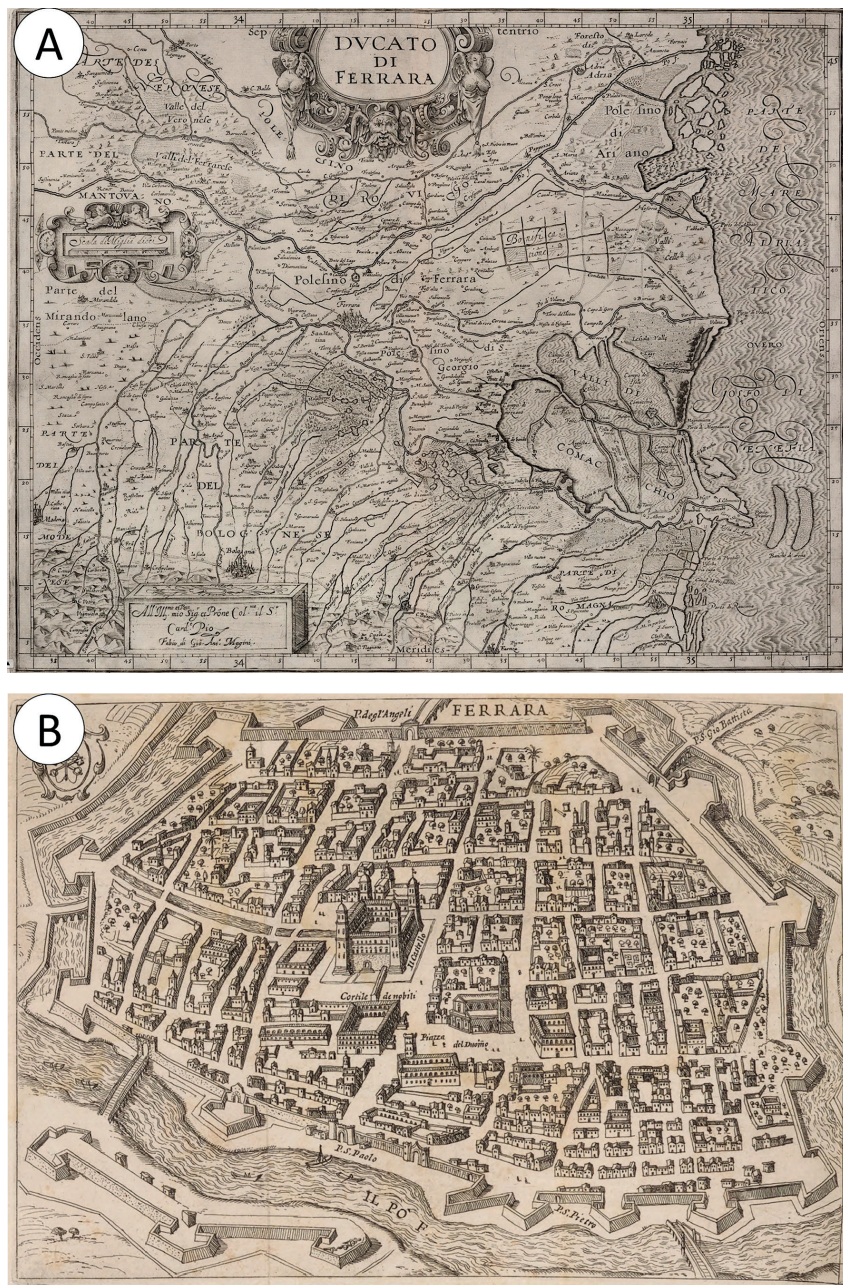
A

DVCATO DI FERRARA

Sep tentrio

PARTE DEL VERONESE

Valle del Veronese

POLESINE

DI ROVIGO

PARTE DEL MANTOVANO

Valle del Ferrarese

Polesino di Ariano

PARTE DEL MARE ADRIATICO OVERO GOLFO DI VENETIA

Polesino di Ferrara

Ferrara

Parte del Mirandolano

Polesino di S. Georgio

VALLI DI COMACCHIO

Occidens

Oriens

PARTE DEL MODENESE

PARTE DEL BOLOGNESE

Bologna

PARTE DI ROMAGNA

All'Illmo et Rmo mio Sig. e Prone Col.mo l'Sr Card. Pio Fabio di Gio. Ant. Magini

Meridies

34

35

B

P. degl'Angeli

FERRARA

P. S. Gio Battista

Castello

Cortile de nobili

Piazza del Duomo

P. S. Paolo

IL PO

P. S. Pietro